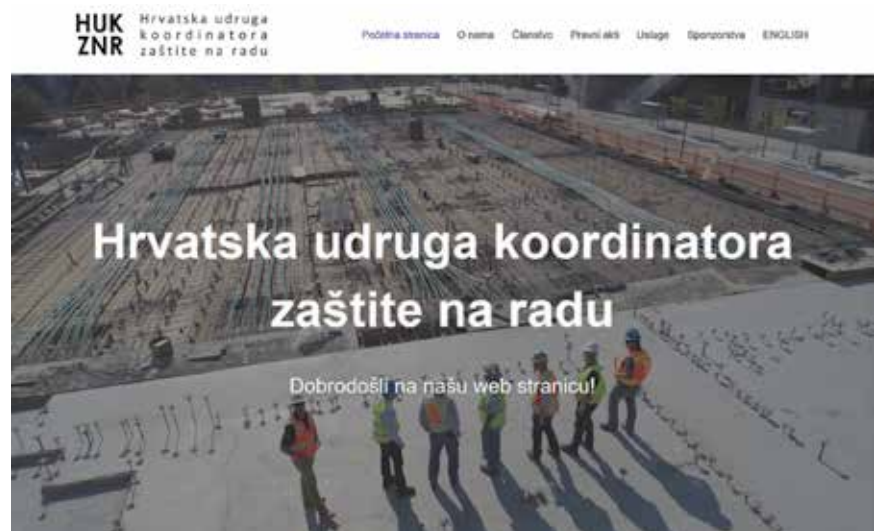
HUK ZNR Hrvatska udruga koordinatora zaštite na radu

Početna stranica O nama Članstvo Pravni akti Usluge Sponzorstva ENGLISH

Hrvatska udruga koordinatora zaštite na radu

Dobrodošli na našu web stranicu!